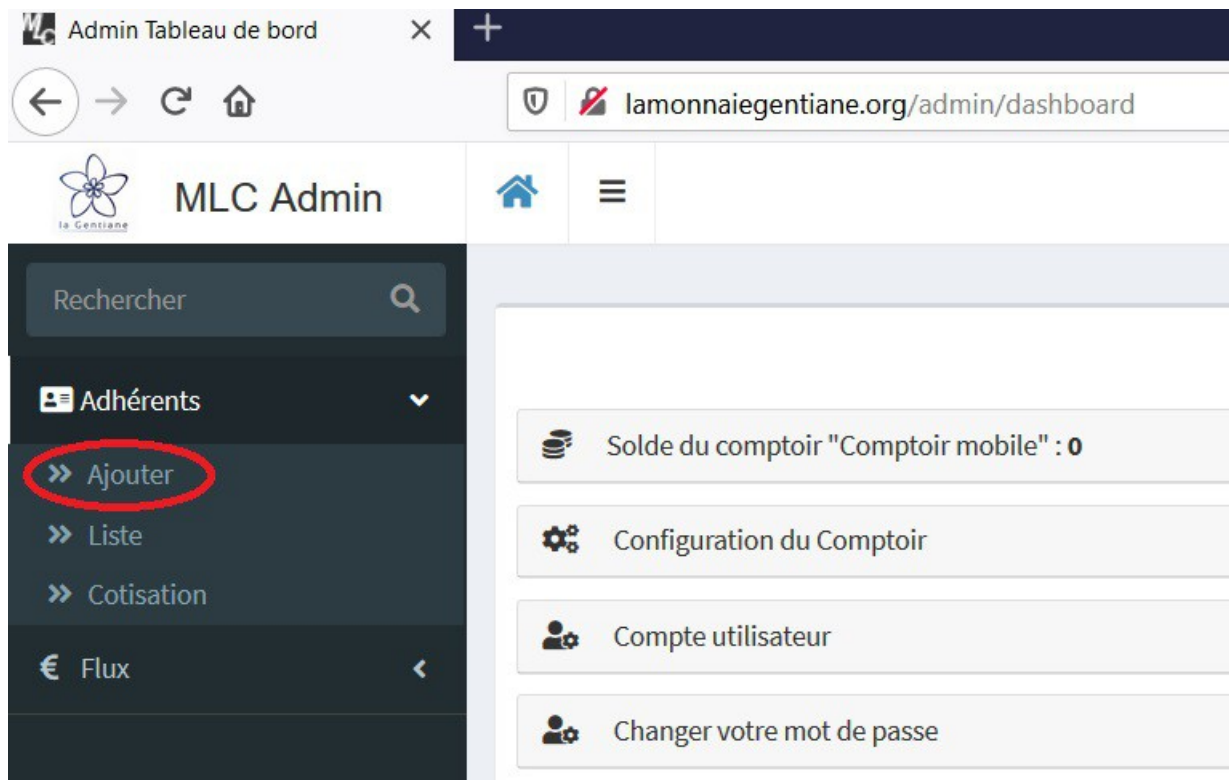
Admin Tableau de bord

lamonnaiegentiane.org/admin/dashboard

la Gentiane

MLC Admin

Rechercher

Adhérents

Ajouter

Liste

Cotisation

€ Flux

Solde du comptoir "Comptoir mobile" : 0

Configuration du Comptoir

Compte utilisateur

Changer votre mot de passe